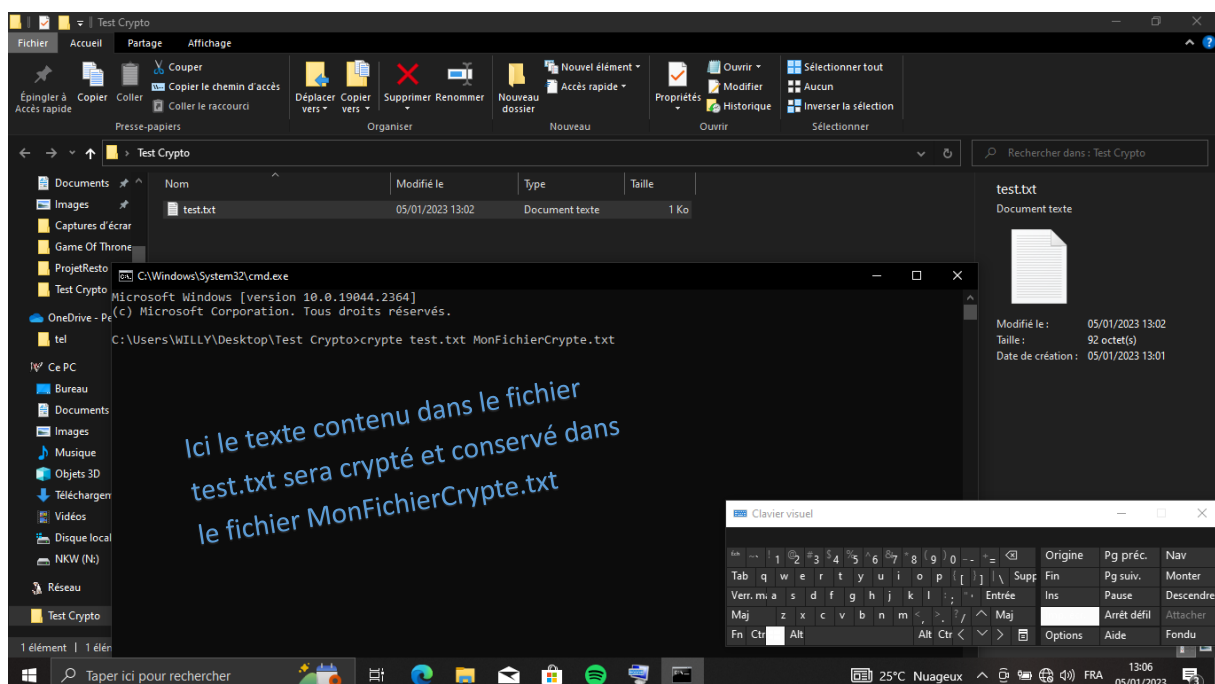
Test Crypto

Fichier Accueil Partage Affichage

Épingler à Accès rapide Copier Coller Couper Copier le chemin d'accès Coller le raccourci Presse-papiers

Déplacer vers Copier vers Supprimer Renommer Organiser

Nouveau dossier Nouvel élément Accès rapide Nouveau

Propriétés Ouvrir Modifier Historique Ouvrir

Sélectionner tout Aucun Inverser la sélection Sélectionner

> Test Crypto

Rechercher dans : Test Crypto

Documents
Images
Captures d'écran
Game Of Throne
ProjetResto
Test Crypto
OneDrive - Pe
tel
Ce PC
Bureau
Documents
Images
Musique
Objets 3D
Téléchargem
Vidéos
Disque local
NKW (N:)
Réseau
Test Crypto

| Nom | Modifié le | Type | Taille |
|---|---|---|---|
| test.txt | 05/01/2023 13:02 | Document texte | 1 Ko |

test.txt
Document texte

Modifié le : 05/01/2023 13:02
Taille : 92 octet(s)
Date de création : 05/01/2023 13:01

1 élément | 1 élén

C:\Windows\System32\cmd.exe

Microsoft Windows [version 10.0.19044.2364]
(c) Microsoft Corporation. Tous droits réservés.

C:\Users\WILLY\Desktop\Test Crypto>crypte test.txt MonFichierCrypte.txt

Ici le texte contenu dans le fichier test.txt sera crypté et conservé dans le fichier MonFichierCrypte.txt

Clavier visuel

Esc ~ 1 2 3 4 5 6 7 8 9 0 - = ⌫ Origine Pg préc. Nav
Tab q w e r t y u i o p [ ] \ Suppr Fin Pg suiv. Monter
Verr. maj a s d f g h j k l ; ' Entrée Ins Pause Descendre
Maj z x c v b n m , . / ^ Maj Arrêt défil Attacher
Fn Ctrl Alt Alt Ctrl < ∨ > Options Aide Fondu

Taper ici pour rechercher

25°C Nuageux FRA 13:06 05/01/2023